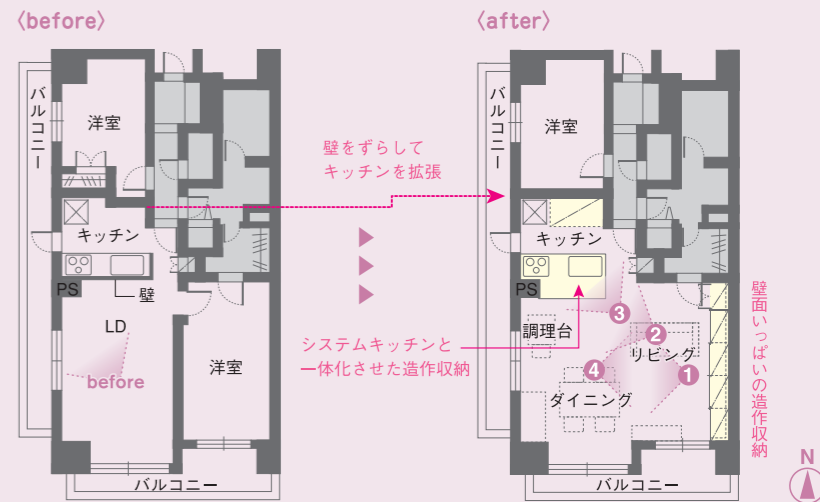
〈before〉

バルコニー

洋室

キッチン

PS

壁

LD

before

洋室

バルコニー

壁をずらして
キッチンを拡張

システムキッチンと
一体化させた造作収納

〈after〉

バルコニー

洋室

キッチン

PS

調理台

3

2

リビング

4

1

ダイニング

バルコニー

壁面いっぱいの造作収納

N